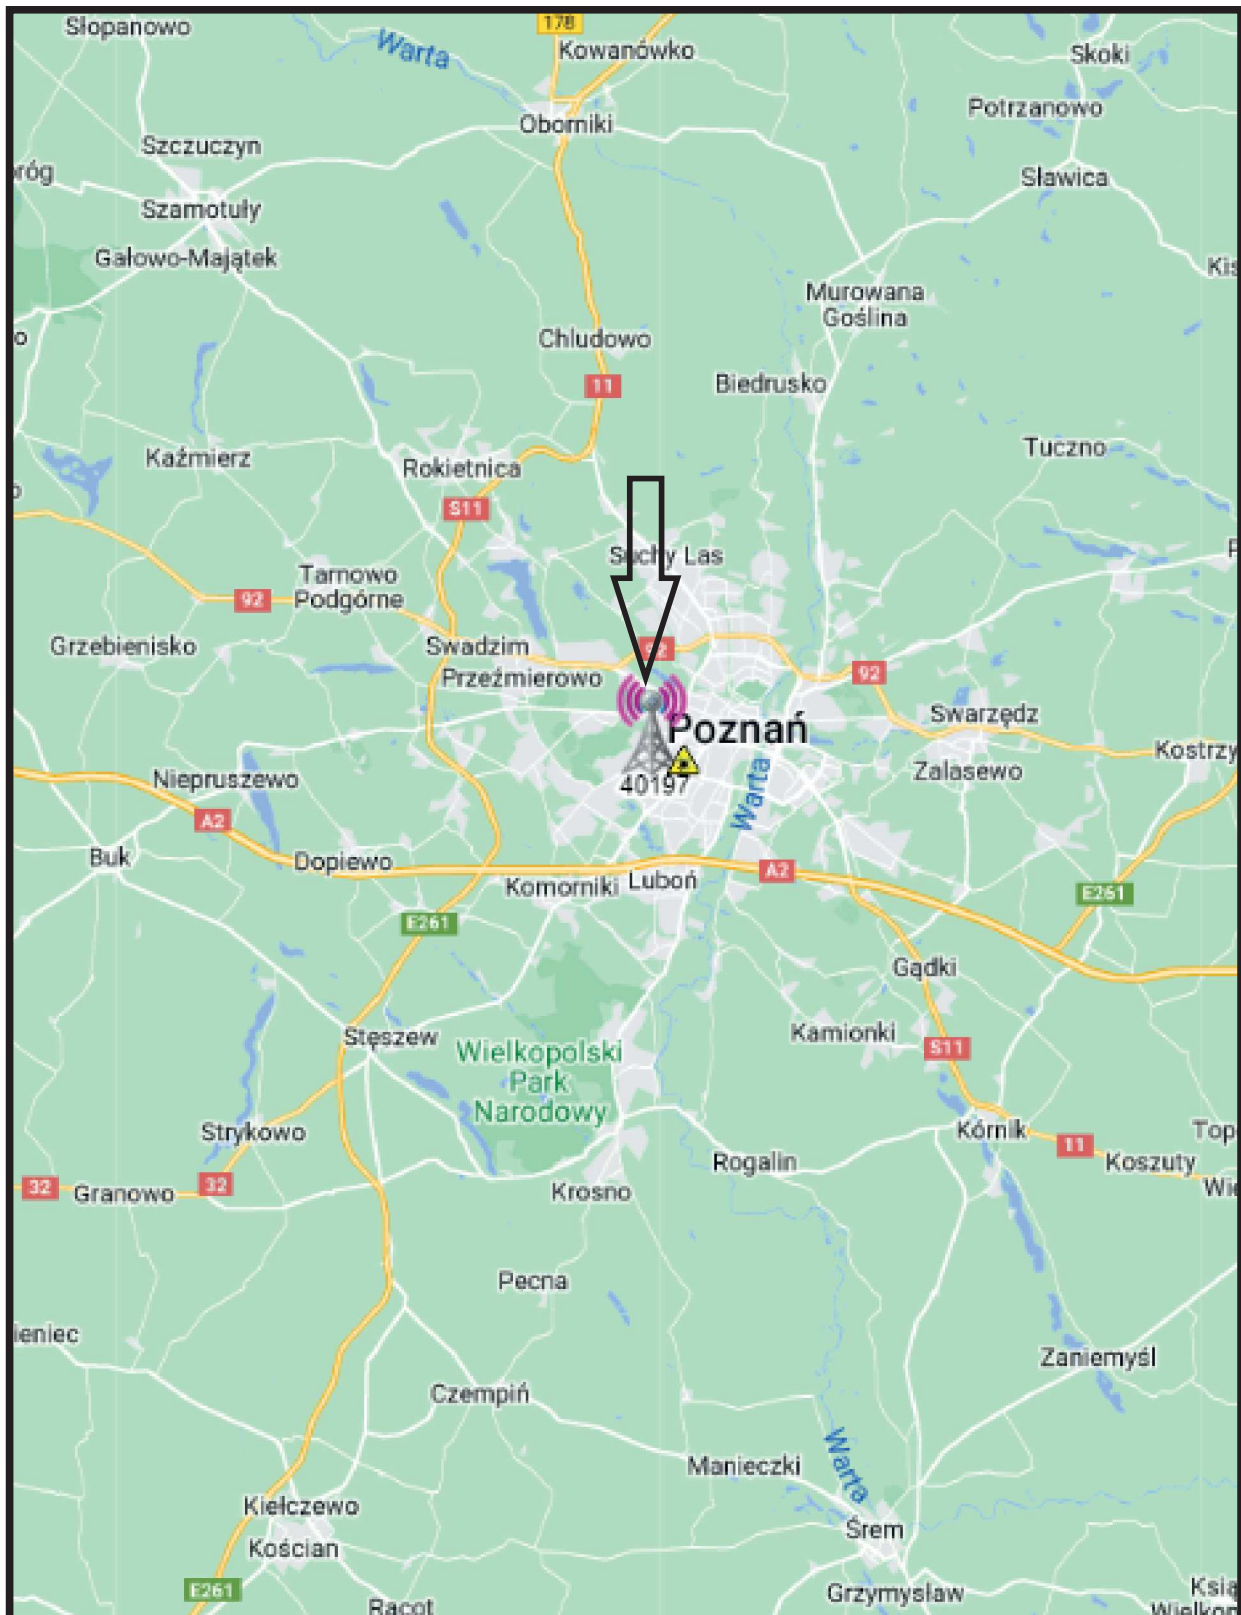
Słopanowo
178
Warta
Kowanówko
Skoki
Oborniki
Potrzanowo
Szczuczyn
róg
Sławica
Szamotuły
Gałowo-Majątek
Kis
Murowana Goślina
o
Chludowo
11
Biedrusko
Kaźmierz
Tuczno
Rokietnica
S11
Suchy Las
Tarnowo Podgórne
92
Grzebienisko
Swadzim
Przeźmierowo
92
Poznań
Swarzędz
Kostrzy
Zalasewo
40197
Warta
Nieruszewo
A2
Buk
Dopiewo
A2
Komorniki
Luboń
E261
E261
Gądki
Kamionki
Stęszew
S11
Wielkopolski Park Narodowy
Kórnik
11
Top
Strykowo
Koszuty
Rogalin
Wie
32
Granowo
32
Krosno
Pecna
ieniec
Zaniemyśl
Czempiń
Manieczki
Warta
Kiełczewo
Śrem
Kościan
E261
Grzymysław
Racot
Ksią
Wielkop